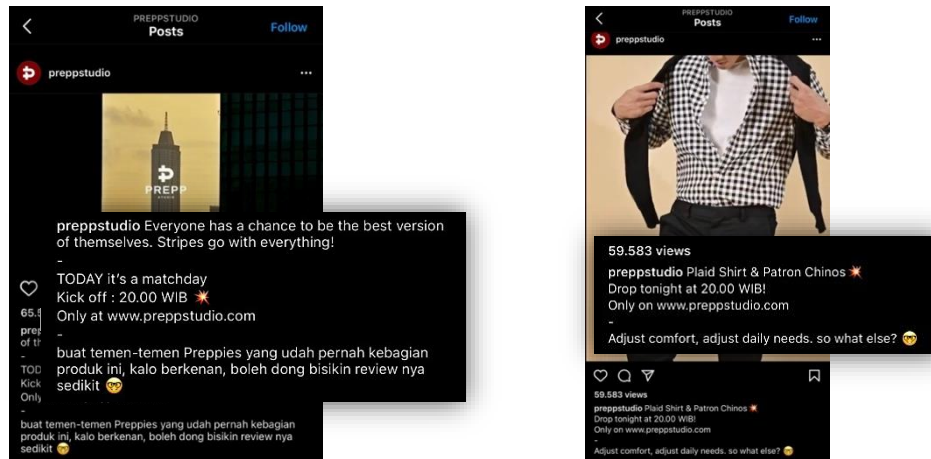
PREPPSTUDIO
Posts
Follow

preppstudio

PREPP

preppstudio Everyone has a chance to be the best version of themselves. Stripes go with everything!
-
TODAY it's a matchday
Kick off : 20.00 WIB 💥
Only at www.preppstudio.com
-
buat temen-temen Preppies yang udah pernah kebagian produk ini, kalo berkenan, boleh dong bisikin review nya sedikit 🤓

65.5
prep
of th
-
TOD
Kick
Only
-
buat temen-temen Preppies yang udah pernah kebagian produk ini, kalo berkenan, boleh dong bisikin review nya sedikit 🤓

PREPPSTUDIO
Posts
Follow

preppstudio

59.583 views
preppstudio Plaid Shirt & Patron Chinos 💥
Drop tonight at 20.00 WIB!
Only on www.preppstudio.com
-
Adjust comfort, adjust daily needs. so what else? 😎

59.583 views
preppstudio Plaid Shirt & Patron Chinos 💥
Drop tonight at 20.00 WIB!
Only on www.preppstudio.com
-
Adjust comfort, adjust daily needs. so what else? 😎